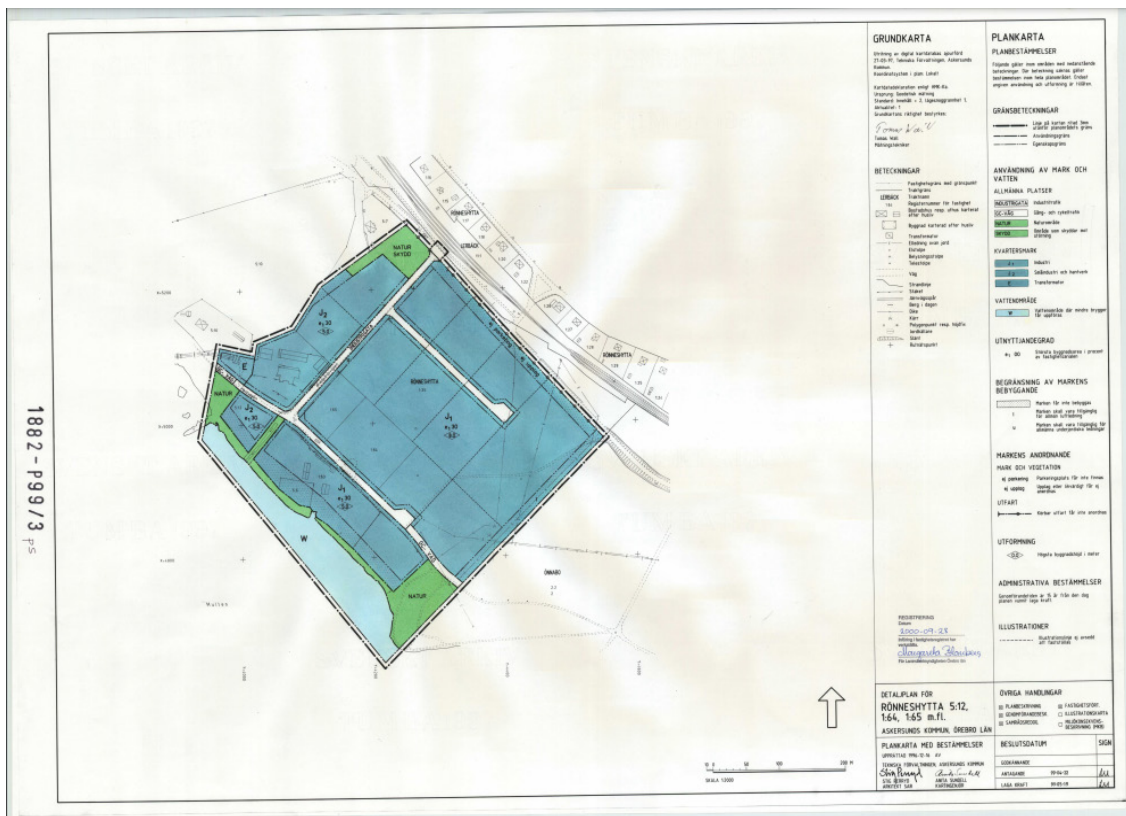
1882-P99/3 PS

NATUR SKYDD

J2
e1 30

E

NATUR

J2
e1 30

RÖNNESHYTTA

J1
e1 30

J1
e1 30

W

NATUR

ÖNNABO

LERBÄCK

RÖNNESHYTTA

Vatten

GRUNDKARTA

Utritning av digital kartdatabas upprättad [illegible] Tekniska förvaltningen, Askersunds kommun
Koordinatsystem i plan: Lokalt

Kartdatabasen är upprättad enligt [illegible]
Ursprung: Geodetisk mätning
Standard: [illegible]
Grundkartans riktighet bestyrkes

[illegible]
Tobias Wall
Mätningstekniker

BETECKNINGAR

Fastighetsgräns med gränspunkt
Traktgräns
Traktnamn
Registernummer för fastighet
Bostadshus resp. uthus karterat efter husliv
Byggnad karterad efter husliv
Transformator
Ledning ovan jord
Elstolpe
Belysningsstolpe
Telestolpe
Väg
Strandlinje
Staket
Järnvägsspår
Berg i dagen
Dike
Kärr
Polygonpunkt resp. höjdfixpunkt
Skärr
Rutnätspunkt

PLANKARTA
PLANBESTÄMMELSER

Följande gäller inom områden med nedanstående beteckningar. Där beteckning saknas gäller bestämmelsen inom hela planområdet. Endast angiven användning och utformning är tillåten.

GRÄNSBETECKNINGAR

Linje på kartan minst 3 m utanför planområdets gräns
Användningsgräns
Egenskapsgräns

ANVÄNDNING AV MARK OCH VATTEN
ALLMÄNNA PLATSER

INDUSTRIGATA Industritrafik
GC-VÄG Gång- och cykeltrafik
NATUR Naturområde
SKYDD Område som skyddar mot störning

KVARTERSMARK

J1 Industri
J2 Småindustri och hantverk
E Transformator

VATTENOMRÅDE

W Vattenområde där mindre bryggor får uppföras

UTNYTTJANDEGRAD

e1 30 Största byggnadsarea i procent av fastighetsarean

BEGRÄNSNING AV MARKENS BEBYGGANDE

Marken får inte bebyggas
Marken skall vara tillgänglig för allmän luftledning
Marken skall vara tillgänglig för allmänna underjordiska ledningar

MARKENS ANORDNANDE
MARK OCH VEGETATION

n1 parkering Parkeringsplats får inte finnas
n2 upplag Upplag eller lövskydd får ej anordnas

UTFART

Körbar utfart får inte anordnas

UTFORMNING

Högsta byggnadshöjd i meter

ADMINISTRATIVA BESTÄMMELSER

Genomförandetiden är 15 år från den dag planen vunnit laga kraft

ILLUSTRATIONER

Illustrationslinje ej avsedd att fastställas

REGISTRERING
Datum
2000-09-28
Införing i fastighetsregistret har verkställts
Margareta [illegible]
För Lantmäterimyndigheten Örebro län

DETALJPLAN FÖR
RÖNNESHYTTA 5:12, 1:64, 1:65 m.fl.
ASKERSUNDS KOMMUN, ÖREBRO LÄN

PLANKARTA MED BESTÄMMELSER
UPPRÄTTAD 1996-12-16 AV
TEKNISKA FÖRVALTNINGEN, ASKERSUNDS KOMMUN
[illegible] ANITA SUNDELL
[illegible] KARTINGENJÖR

ÖVRIGA HANDLINGAR
PLANBESKRIVNING
GENOMFÖRANDEBESKR.
SAMRÅDSREDOG.
FASTIGHETSFÖRT.
ILLUSTRATIONSKARTA
MILJÖKONSEKVENSBESKRIVNING (MKB)

BESLUTSDATUM | SIGN
GODKÄNNANDE
ANTAGANDE 99-04-22
LAGA KRAFT 99-05-18

0 50 100 200 M
SKALA 1:2000